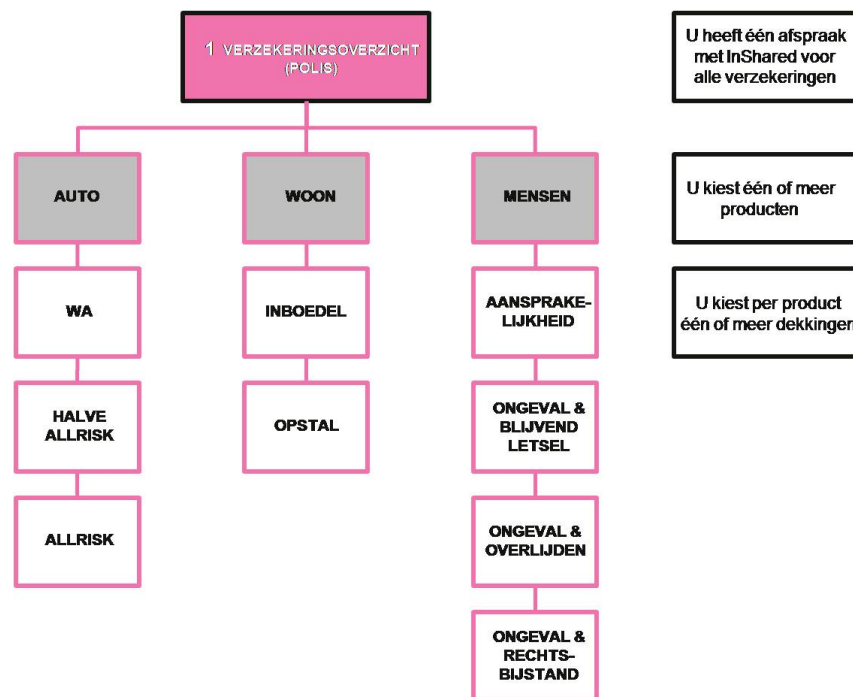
1 VERZEKERINGSOVERZICHT (POLIS)

U heeft één afspraak met InShared voor alle verzekeringen

AUTO

WOON

MENSEN

U kiest één of meer producten

WA

INBOEDEL

AANSPRAKELIJKHEID

U kiest per product één of meer dekkingen

HALVE ALLRISK

OPSTAL

ONGEVAL & BLIJVEND LETSEL

ALLRISK

ONGEVAL & OVERLIJDEN

ONGEVAL & RECHTSBIJSTAND